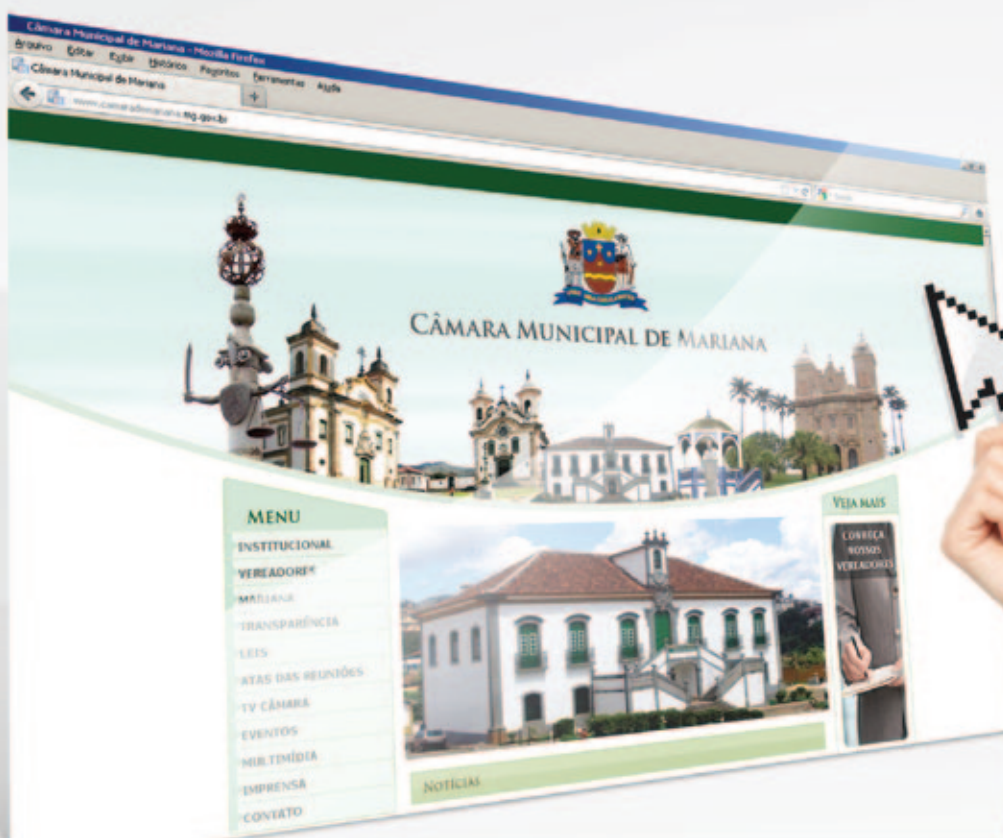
Câmara Municipal de Mariana - Mozilla Firefox
Arquivo Editar Exibir Histórico Favoritos Ferramentas Ajuda
Câmara Municipal de Mariana
www.camaramariana.mg.gov.br

CÂMARA MUNICIPAL DE MARIANA

MENU
INSTITUCIONAL
VEREADORES
MARIANA
TRANSPARÊNCIA
LEIS
ATAS DAS REUNIÕES
TV CÂMARA
EVENTOS
MULTIMÍDIA
IMPRENSA
CONTATO

VEJA MAIS
CONHEÇA NOSSOS VEREADORES

NOTÍCIAS